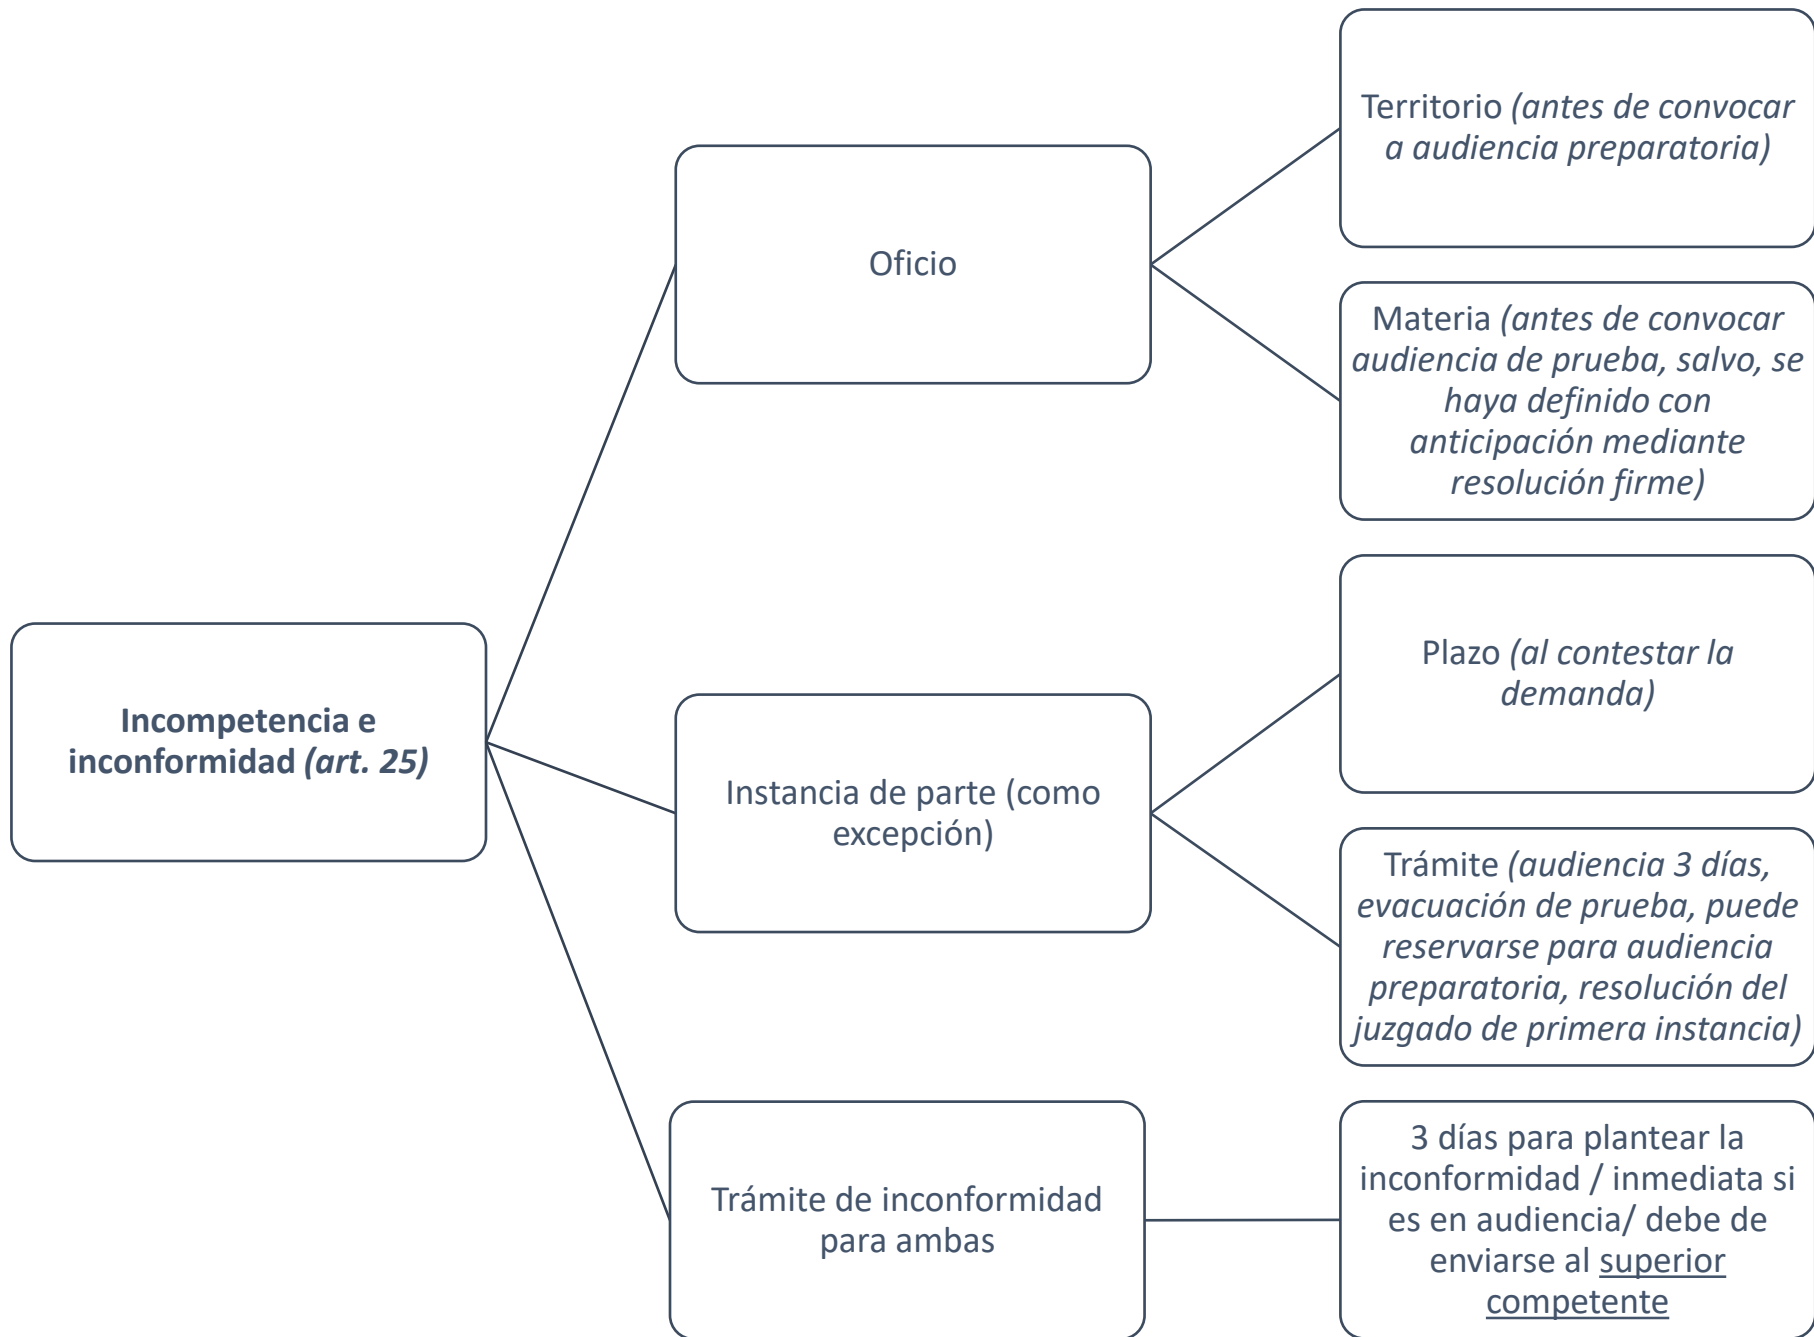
Incompetencia e inconformidad (art. 25)

Oficio

Territorio (antes de convocar a audiencia preparatoria)

Materia (antes de convocar audiencia de prueba, salvo, se haya definido con anticipación mediante resolución firme)

Instancia de parte (como excepción)

Plazo (al contestar la demanda)

Trámite (audiencia 3 días, evacuación de prueba, puede reservarse para audiencia preparatoria, resolución del juzgado de primera instancia)

Trámite de inconformidad para ambas

3 días para plantear la inconformidad / inmediata si es en audiencia/ debe de enviarse al superior competente